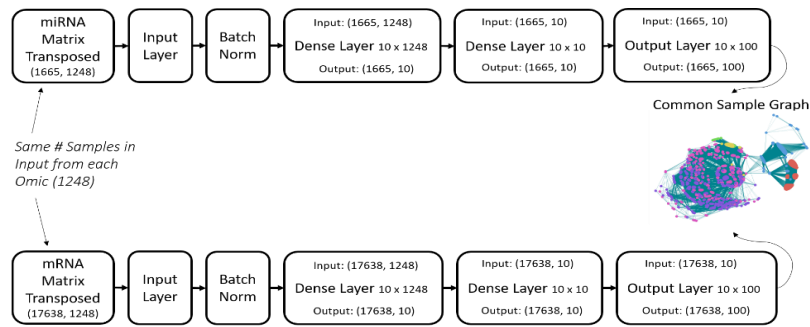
miRNA Matrix Transposed (1665, 1248)

Input Layer

Batch Norm

Input: (1665, 1248)
Dense Layer 10 x 1248
Output: (1665, 10)

Input: (1665, 10)
Dense Layer 10 x 10
Output: (1665, 10)

Input: (1665, 10)
Output Layer 10 x 100
Output: (1665, 100)

Common Sample Graph

Same # Samples in Input from each Omic (1248)

mRNA Matrix Transposed (17638, 1248)

Input Layer

Batch Norm

Input: (17638, 1248)
Dense Layer 10 x 1248
Output: (17638, 10)

Input: (17638, 10)
Dense Layer 10 x 10
Output: (17638, 10)

Input: (17638, 10)
Output Layer 10 x 100
Output: (17638, 100)